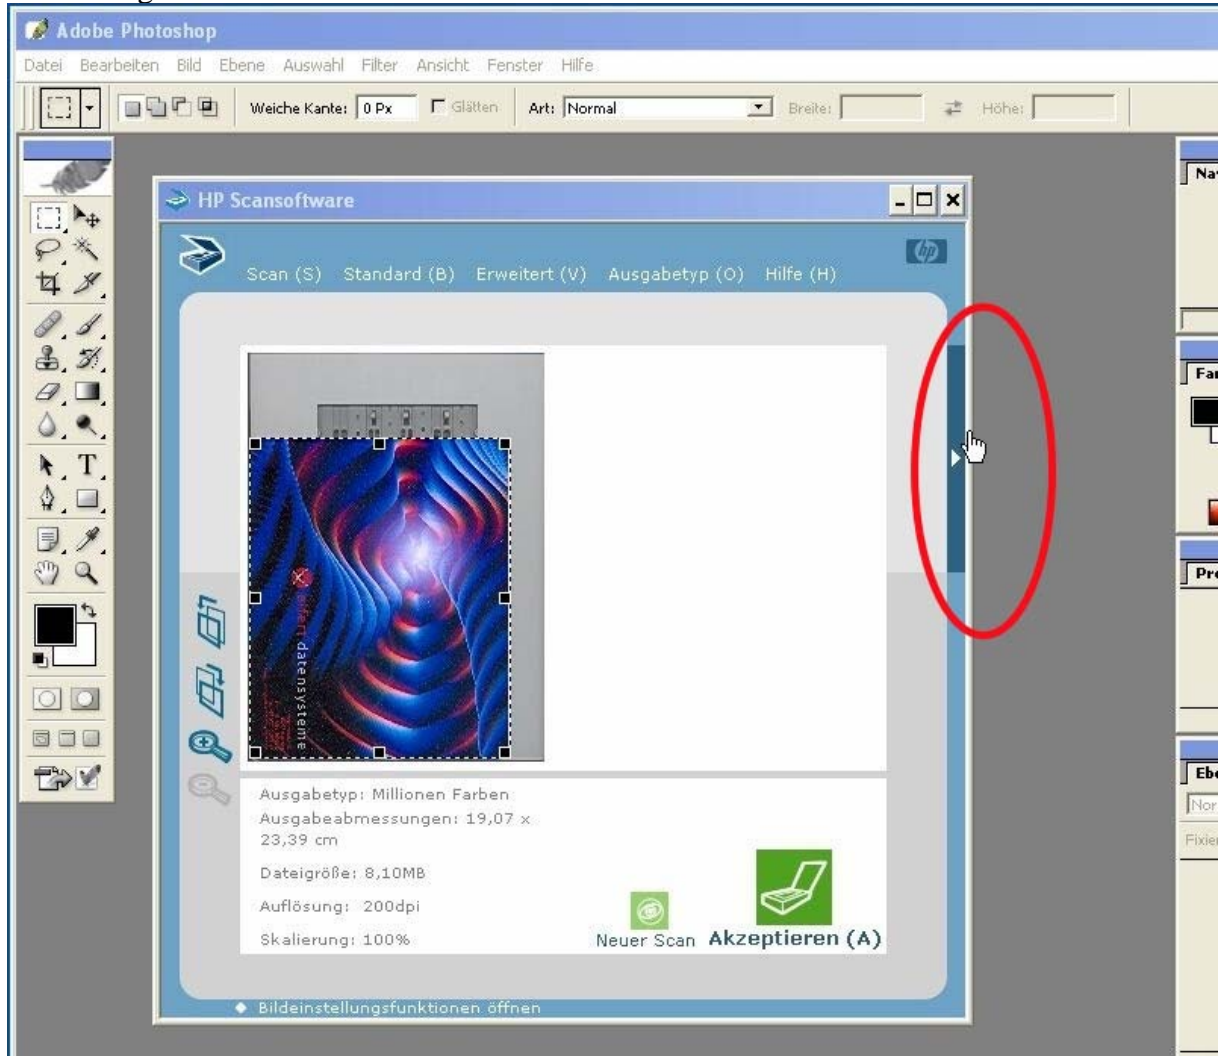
Adobe Photoshop

Datei Bearbeiten Bild Ebene Auswahl Filter Ansicht Fenster Hilfe

Weiche Kante: 0 Px Glätten Art: Normal Breite: Höhe:

HP Scansoftware

Scan (S) Standard (B) Erweitert (V) Ausgabetyp (O) Hilfe (H)

eifert datensysteme

Ausgabetyp: Millionen Farben
Ausgabeabmessungen: 19,07 x 23,39 cm
Dateigröße: 8,10MB
Auflösung: 200dpi
Skalierung: 100%

Neuer Scan Akzeptieren (A)

Bildeinstellungsfunktionen öffnen

Na
Fa
Pr
Eb
Nor
Fixie